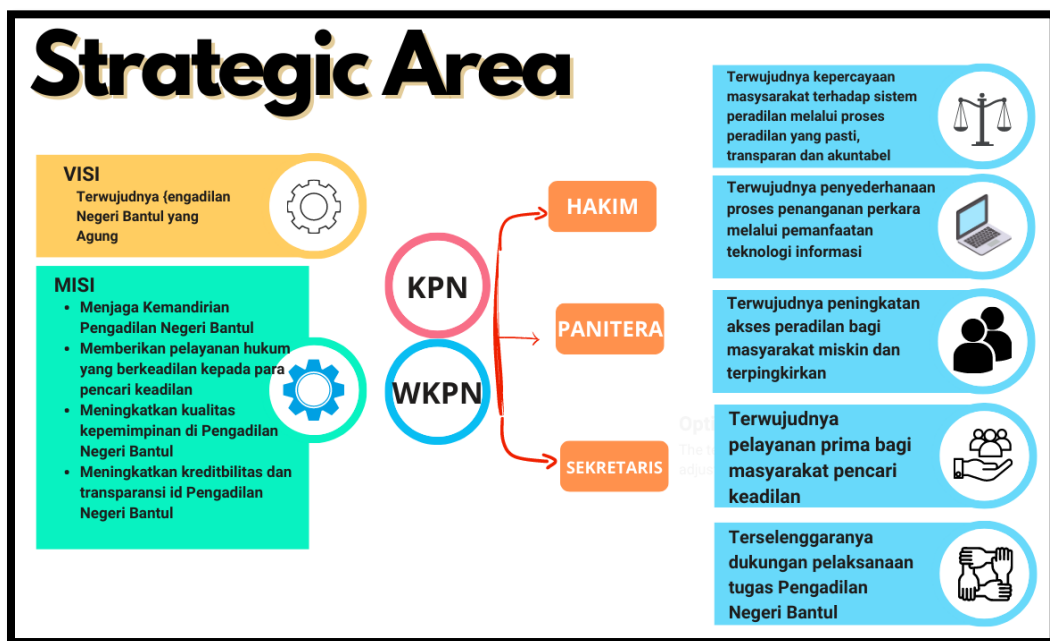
Strategic Area

VISI
Terwujudnya {engadilan Negeri Bantul yang Agung

MISI
- Menjaga Kemandirian Pengadilan Negeri Bantul
- Memberikan pelayanan hukum yang berkeadilan kepada para pencari keadilan
- Meningkatkan kualitas kepemimpinan di Pengadilan Negeri Bantul
- Meningkatkan kreditbilitas dan transparansi id Pengadilan Negeri Bantul

KPN

WKPN

HAKIM

PANITERA

SEKRETARIS

Opt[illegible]
The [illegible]
adju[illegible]

Terwujudnya kepercayaan masysarakat terhadap sistem peradilan melalui proses peradilan yang pasti, transparan dan akuntabel

Terwujudnya penyederhanaan proses penanganan perkara melalui pemanfaatan teknologi informasi

Terwujudnya peningkatan akses peradilan bagi masyarakat miskin dan terpingkirkan

Terwujudnya pelayanan prima bagi masyarakat pencari keadilan

Terselenggaranya dukungan pelaksanaan tugas Pengadilan Negeri Bantul